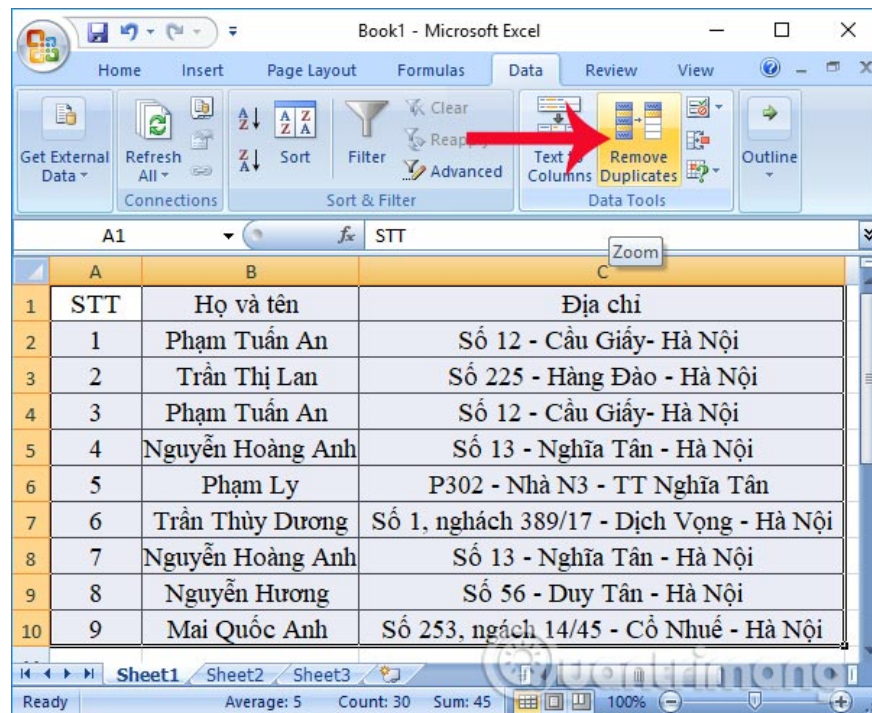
Book1 - Microsoft Excel

Home Insert Page Layout Formulas Data Review View

Get External Data
Refresh All
Connections
Sort
Filter
Clear
Reapply
Advanced
Sort & Filter
Text to Columns
Remove Duplicates
Data Tools
Outline

A1
STT
Zoom

| | A | B | C |
|---|---|---|---|
| 1 | STT | Họ và tên | Địa chỉ |
| 2 | 1 | Phạm Tuấn An | Số 12 - Cầu Giấy- Hà Nội |
| 3 | 2 | Trần Thị Lan | Số 225 - Hàng Đào - Hà Nội |
| 4 | 3 | Phạm Tuấn An | Số 12 - Cầu Giấy- Hà Nội |
| 5 | 4 | Nguyễn Hoàng Anh | Số 13 - Nghĩa Tân - Hà Nội |
| 6 | 5 | Phạm Ly | P302 - Nhà N3 - TT Nghĩa Tân |
| 7 | 6 | Trần Thùy Dương | Số 1, nghách 389/17 - Dịch Vọng - Hà Nội |
| 8 | 7 | Nguyễn Hoàng Anh | Số 13 - Nghĩa Tân - Hà Nội |
| 9 | 8 | Nguyễn Hương | Số 56 - Duy Tân - Hà Nội |
| 10 | 9 | Mai Quốc Anh | Số 253, ngách 14/45 - Cổ Nhuế - Hà Nội |

Sheet1 Sheet2 Sheet3

Ready Average: 5 Count: 30 Sum: 45 100%

Quantrimang